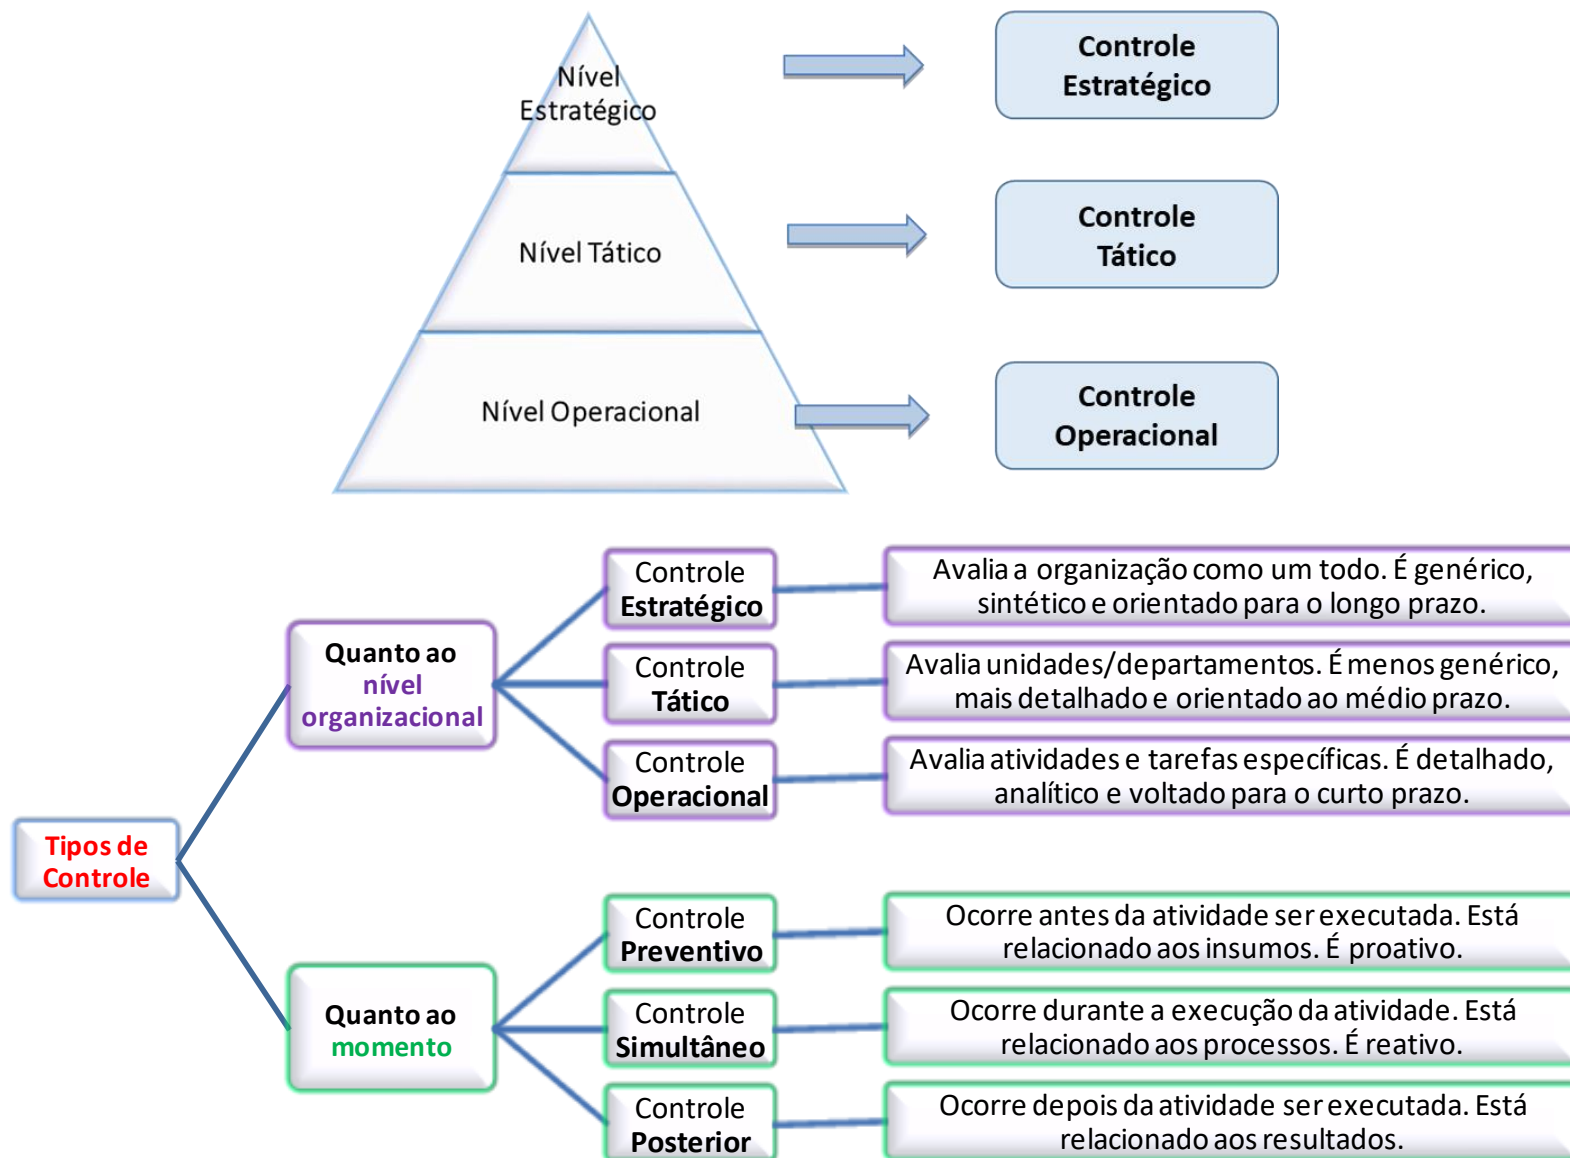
Nível Estratégico

Nível Tático

Nível Operacional

Controle Estratégico

Controle Tático

Controle Operacional

Tipos de Controle

Quanto ao nível organizacional

Controle Estratégico

Avalia a organização como um todo. É genérico, sintético e orientado para o longo prazo.

Controle Tático

Avalia unidades/departamentos. É menos genérico, mais detalhado e orientado ao médio prazo.

Controle Operacional

Avalia atividades e tarefas específicas. É detalhado, analítico e voltado para o curto prazo.

Quanto ao momento

Controle Preventivo

Ocorre antes da atividade ser executada. Está relacionado aos insumos. É proativo.

Controle Simultâneo

Ocorre durante a execução da atividade. Está relacionado aos processos. É reativo.

Controle Posterior

Ocorre depois da atividade ser executada. Está relacionado aos resultados.